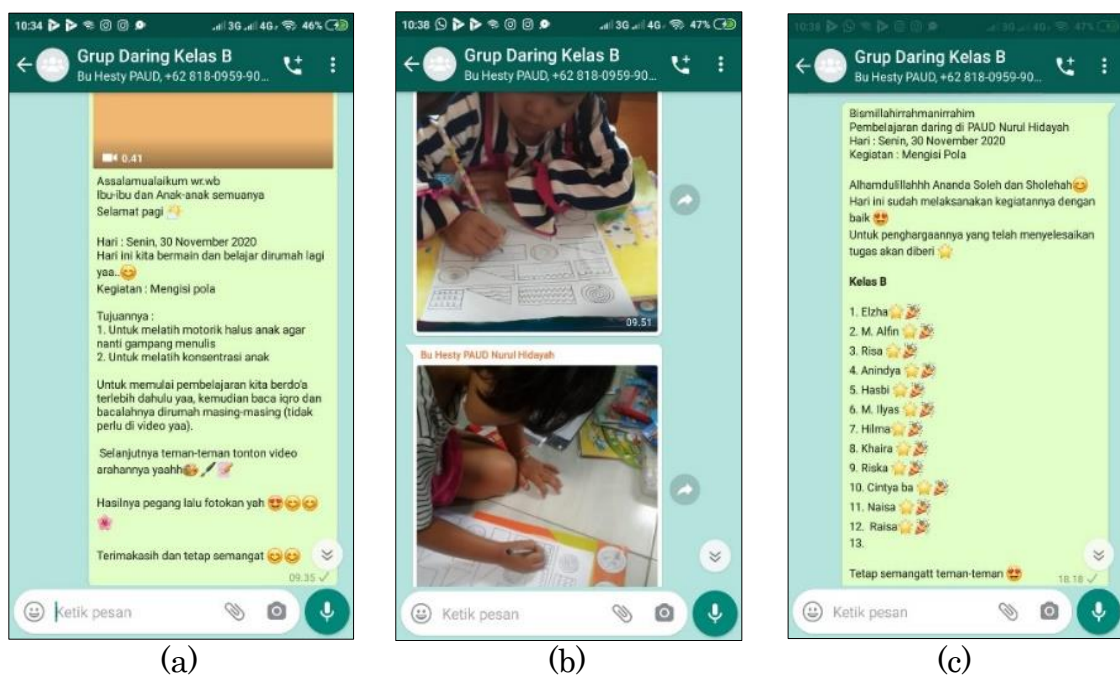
10:34 3G 4G 46%

Grup Daring Kelas B
Bu Hesty PAUD, +62 818-0959-90...

0:41

Assalamualaikum wr.wb
Ibu-ibu dan Anak-anak semuanya
Selamat pagi

Hari : Senin, 30 November 2020
Hari ini kita bermain dan belajar dirumah lagi yaa..
Kegiatan : Mengisi pola

Tujuannya :
1. Untuk melatih motorik halus anak agar nanti gampang menulis
2. Untuk melatih konsentrasi anak

Untuk memulai pembelajaran kita berdo'a terlebih dahulu yaa, kemudian baca iqro dan bacalahnya dirumah masing-masing (tidak perlu di video yaa).

Selanjutnya teman-teman tonton video arahannya yaahh

Hasilnya pegang lalu fotokan yah

Terimakasih dan tetap semangat

09.35

Ketik pesan

(a)

10:38 3G 4G 47%

Grup Daring Kelas B
Bu Hesty PAUD, +62 818-0959-90...

09.51

Bu Hesty PAUD Nurul Hidayah

Ketik pesan

(b)

10:38

Grup Daring Kelas B
Bu Hesty PAUD, +62 818-0959-90...

Bismillahirrahmanirrahim
Pembelajaran daring di PAUD Nurul Hidayah
Hari : Senin, 30 November 2020
Kegiatan : Mengisi Pola

Alhamdulillahhh Ananda Soleh dan Sholehah
Hari ini sudah melaksanakan kegiatannya dengan baik
Untuk penghargaannya yang telah menyelesaikan tugas akan diberi

Kelas B

1. Elzha
2. M. Alfin
3. Risa
4. Anindya
5. Hasbi
6. M. Ilyas
7. Hilma
8. Khaira
9. Riska
10. Cintya ba
11. Naisa
12. Raisa
13.

Tetap semangatt teman-teman

18.18

Ketik pesan

(c)